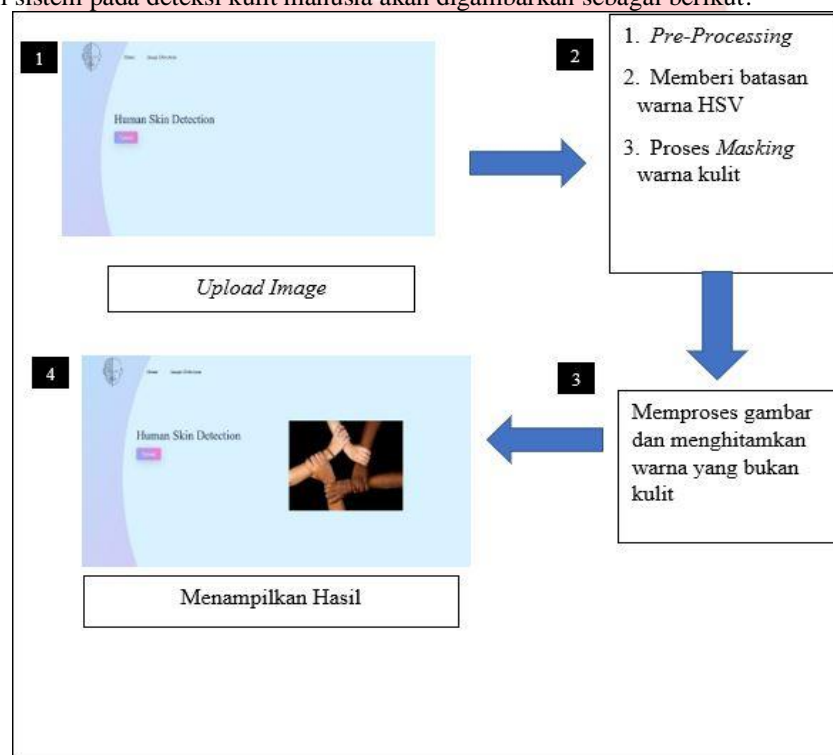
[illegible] sistem pada deteksi kulit manusia akan digambarkan sebagai berikut:

1

Home Image Detection

Human Skin Detection

Upload Image

2

1. *Pre-Processing*

2. Memberi batasan warna HSV

3. Proses *Masking* warna kulit

3

Memproses gambar dan menghitamkan warna yang bukan kulit

4

Home Image Detection

Human Skin Detection

Menampilkan Hasil